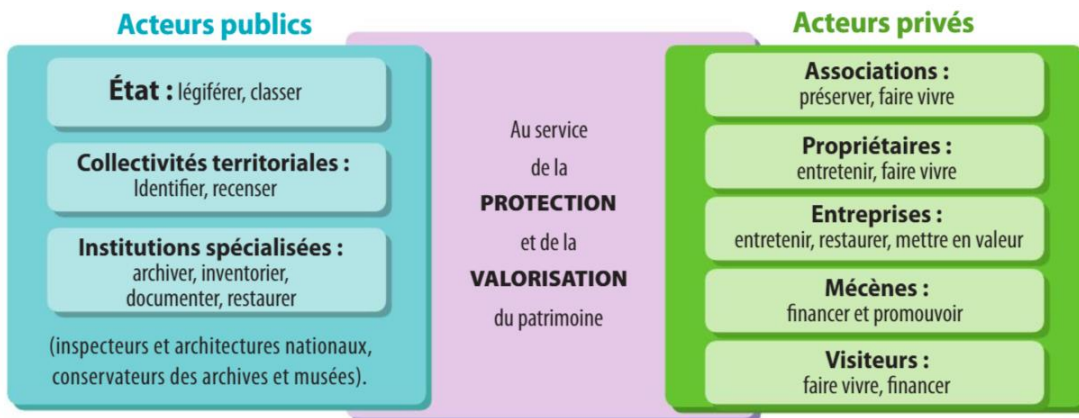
Acteurs publics

État : légiférer, classer

Collectivités territoriales :
Identifier, recenser

Institutions spécialisées :
archiver, inventorier, documenter, restaurer

(inspecteurs et architectures nationaux, conservateurs des archives et musées).

Au service de la PROTECTION et de la VALORISATION du patrimoine

Acteurs privés

Associations :
préserver, faire vivre

Propriétaires :
entretenir, faire vivre

Entreprises :
entretenir, restaurer, mettre en valeur

Mécènes :
financer et promouvoir

Visiteurs :
faire vivre, financer